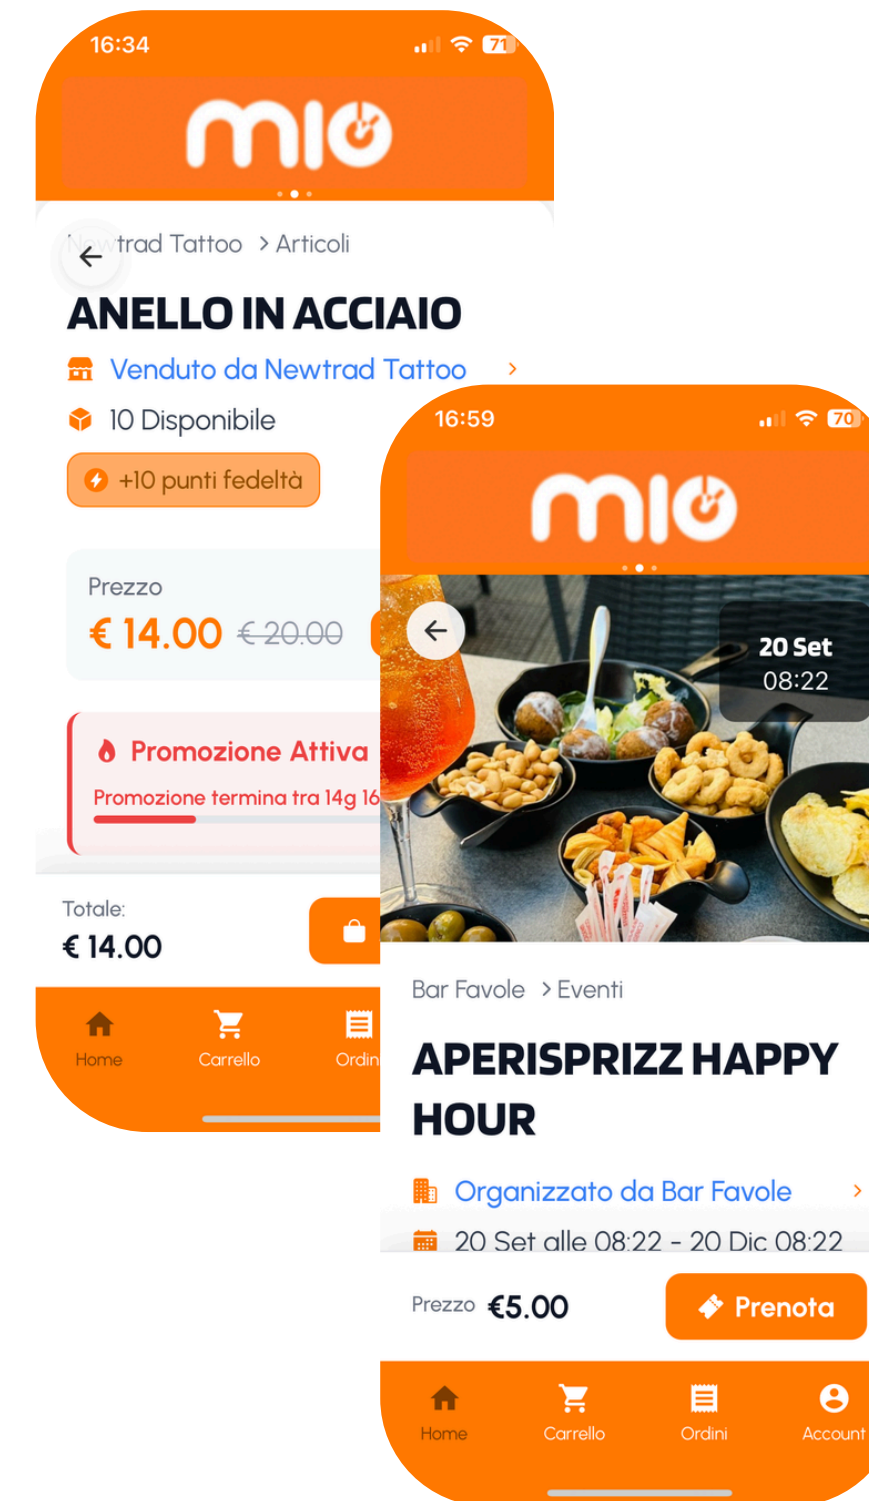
16:34

mio

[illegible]trad Tattoo > Articoli

ANELLO IN ACCIAIO

Venduto da Newtrad Tattoo >

10 Disponibile

+10 punti fedeltà

Prezzo

€ 14.00 € 20.00

Promozione Attiva

Promozione termina tra 14g 16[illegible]

Totale:

€ 14.00

Home Carrello Ordin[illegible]

16:59

mio

20 Set
08:22

Bar Favole > Eventi

APERISPRIZZ HAPPY HOUR

Organizzato da Bar Favole >

20 Set alle 08:22 - 20 Dic 08:22

Prezzo €5.00

Prenota

Home Carrello Ordini Account